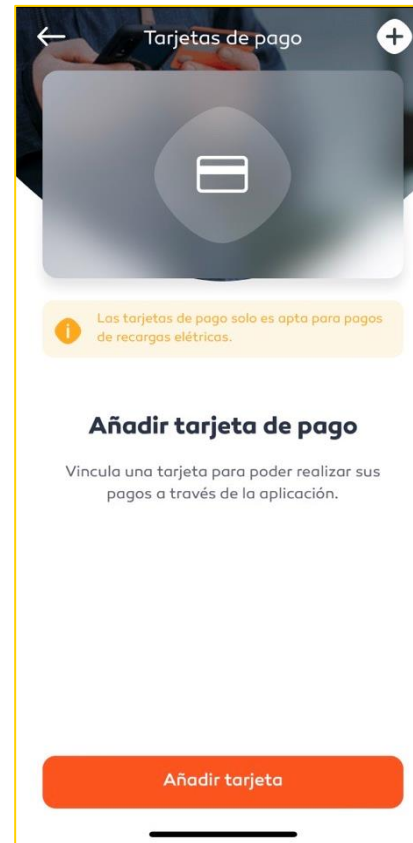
Tarjetas de pago

Las tarjetas de pago solo es apta para pagos de recargas elétricas.

Añadir tarjeta de pago

Vincula una tarjeta para poder realizar sus pagos a través de la aplicación.

Añadir tarjeta